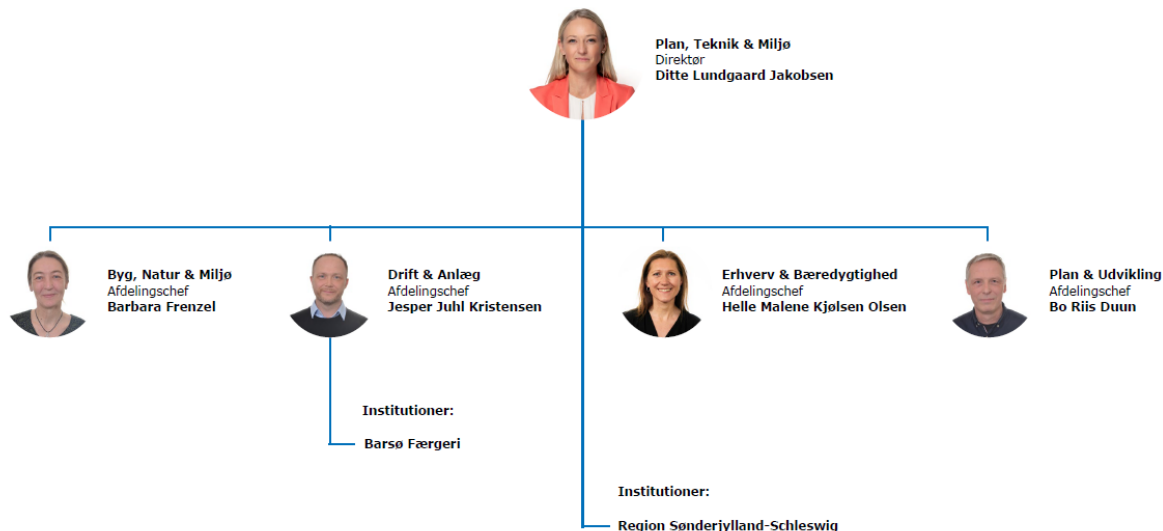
Plan, Teknik & Miljø
Direktør
Ditte Lundgaard Jakobsen

Byg, Natur & Miljø
Afdelingschef
Barbara Frenzel

Drift & Anlæg
Afdelingschef
Jesper Juhl Kristensen

Erhverv & Bæredygtighed
Afdelingschef
Helle Malene Kjølsen Olsen

Plan & Udvikling
Afdelingschef
Bo Riis Duun

Institutioner:

Barsø Færgeri

Institutioner:

Region Sønderjylland-Schleswig